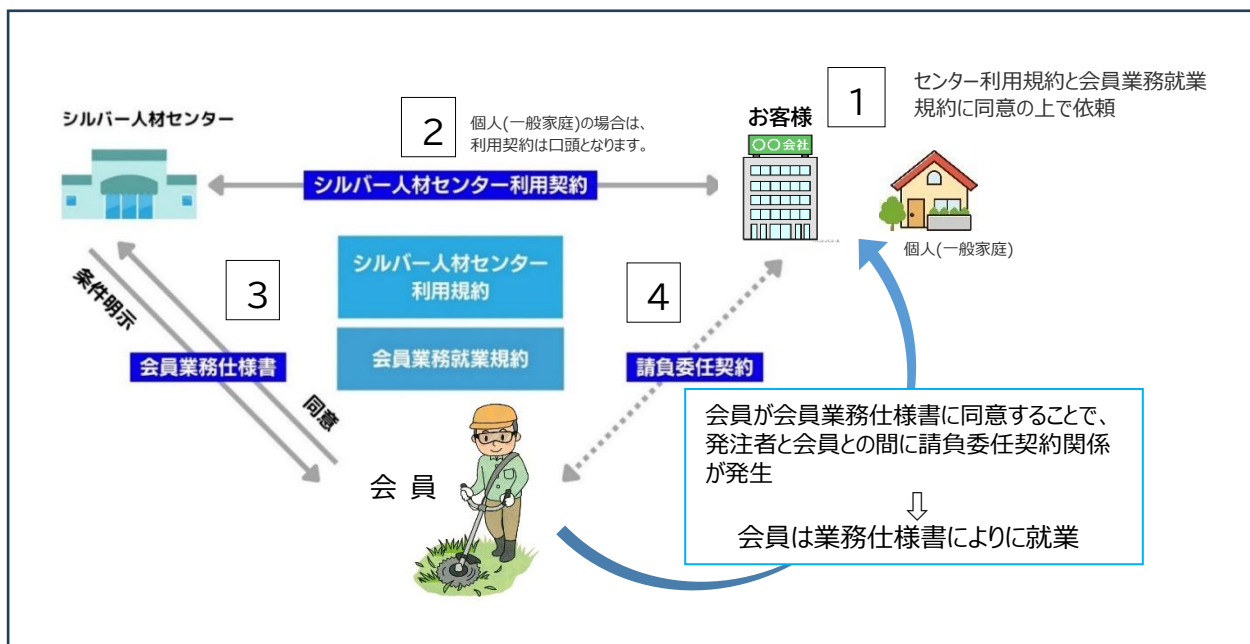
シルバー人材センター

2

個人(一般家庭)の場合は、利用契約は口頭となります。

お客様

〇〇会社

1

センター利用規約と会員業務就業規約に同意の上で依頼

シルバー人材センター利用契約

個人(一般家庭)

条件明示

3

シルバー人材センター利用規約

4

会員業務仕様書

会員業務就業規約

請負委任契約

同意

会員が会員業務仕様書に同意することで、発注者と会員との間に請負委任契約関係が発生

⇩

会員は業務仕様書によりに就業

会 員